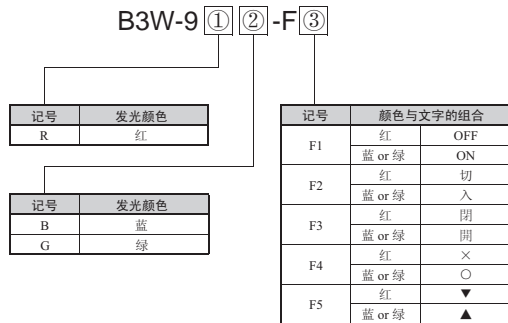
B3W-9 ① ② -F ③

| 记号 | 发光颜色 |
|---|---|
| R | 红 |

| 记号 | 发光颜色 |
|---|---|
| B | 蓝 |
| G | 绿 |

| 记号 | 颜色与文字的组合 | |
|---|---|---|
| F1 | 红 | OFF |
| | 蓝 or 绿 | ON |
| F2 | 红 | 切 |
| | 蓝 or 绿 | 入 |
| F3 | 红 | 閉 |
| | 蓝 or 绿 | 開 |
| F4 | 红 | × |
| | 蓝 or 绿 | ○ |
| F5 | 红 | ▼ |
| | 蓝 or 绿 | ▲ |